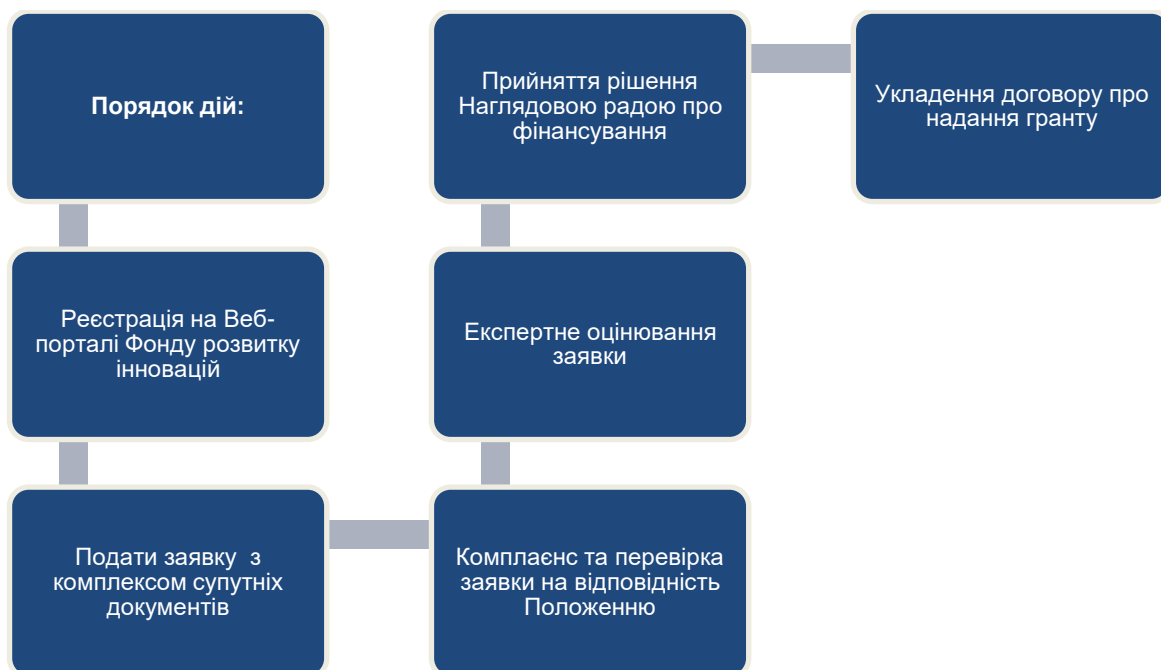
Порядок дій:

Реєстрація на Веб-порталі Фонду розвитку інновацій

Подати заявку з комплексом супутніх документів

Комплаєнс та перевірка заявки на відповідність Положенню

Експертне оцінювання заявки

Прийняття рішення Наглядовою радою про фінансування

Укладення договору про надання гранту